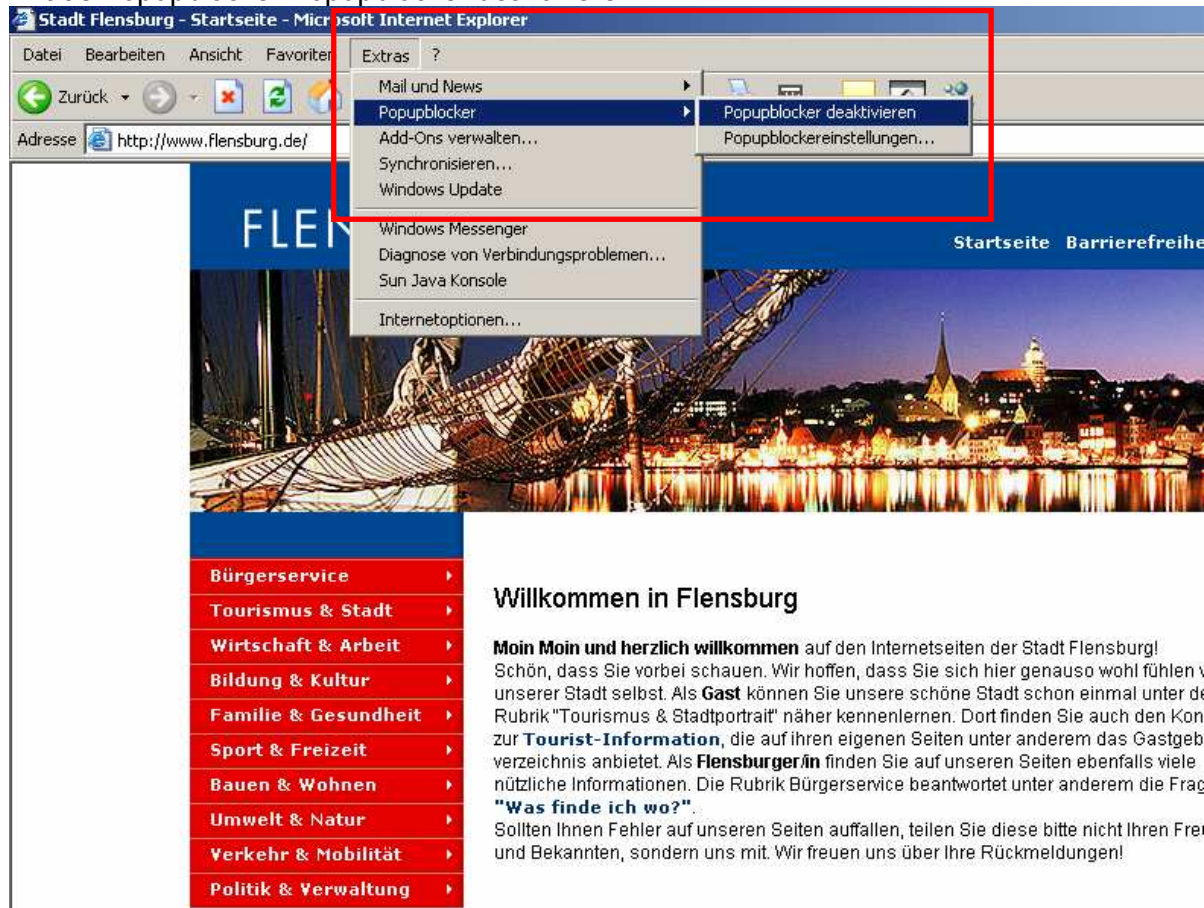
Stadt Flensburg - Startseite - Microsoft Internet Explorer

Datei Bearbeiten Ansicht Favoriten Extras ?

Zurück

Adresse http://www.flensburg.de/

Mail und News
Popupblocker
Add-Ons verwalten...
Synchronisieren...
Windows Update
Windows Messenger
Diagnose von Verbindungsproblemen...
Sun Java Konsole
Internetoptionen...

Popupblocker deaktivieren
Popupblockereinstellungen...

FLEN

Startseite Barrierefreihe

Bürgerservice
Tourismus & Stadt
Wirtschaft & Arbeit
Bildung & Kultur
Familie & Gesundheit
Sport & Freizeit
Bauen & Wohnen
Umwelt & Natur
Verkehr & Mobilität
Politik & Verwaltung

Willkommen in Flensburg

**Moin Moin und herzlich willkommen** auf den Internetseiten der Stadt Flensburg! Schön, dass Sie vorbei schauen. Wir hoffen, dass Sie sich hier genauso wohl fühlen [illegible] unserer Stadt selbst. Als **Gast** können Sie unsere schöne Stadt schon einmal unter de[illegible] Rubrik "Tourismus & Stadtportrait" näher kennenlernen. Dort finden Sie auch den Kon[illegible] zur **Tourist-Information**, die auf ihren eigenen Seiten unter anderem das Gastgeb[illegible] verzeichnis anbietet. Als **Flensburger/in** finden Sie auf unseren Seiten ebenfalls viele nützliche Informationen. Die Rubrik Bürgerservice beantwortet unter anderem die Frag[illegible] **"Was finde ich wo?"**.
Sollten Ihnen Fehler auf unseren Seiten auffallen, teilen Sie diese bitte nicht Ihren Freu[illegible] und Bekannten, sondern uns mit. Wir freuen uns über Ihre Rückmeldungen!